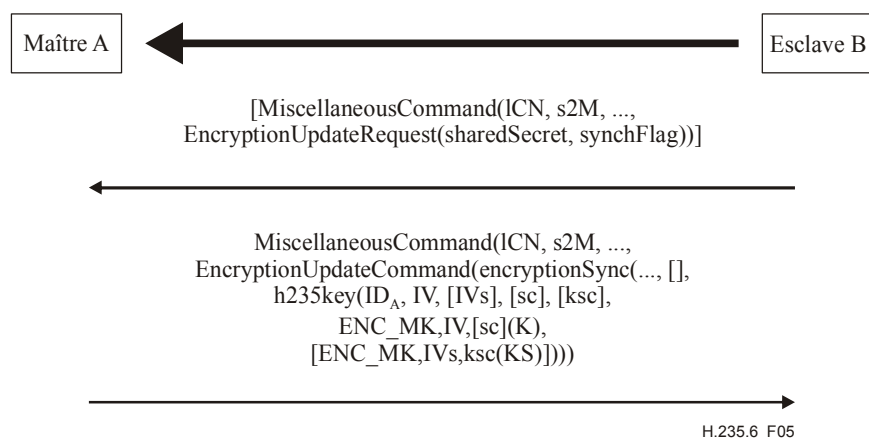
Maître A

Esclave B

[MiscellaneousCommand(lCN, s2M, ..., EncryptionUpdateRequest(sharedSecret, synchFlag))]

MiscellaneousCommand(lCN, s2M, ..., EncryptionUpdateCommand(encryptionSync(..., [], h235key(ID$_A$, IV, [IVs], [sc], [ksc], ENC_MK,IV,[sc](K), [ENC_MK,IVs,ksc(KS)])))

H.235.6 F05